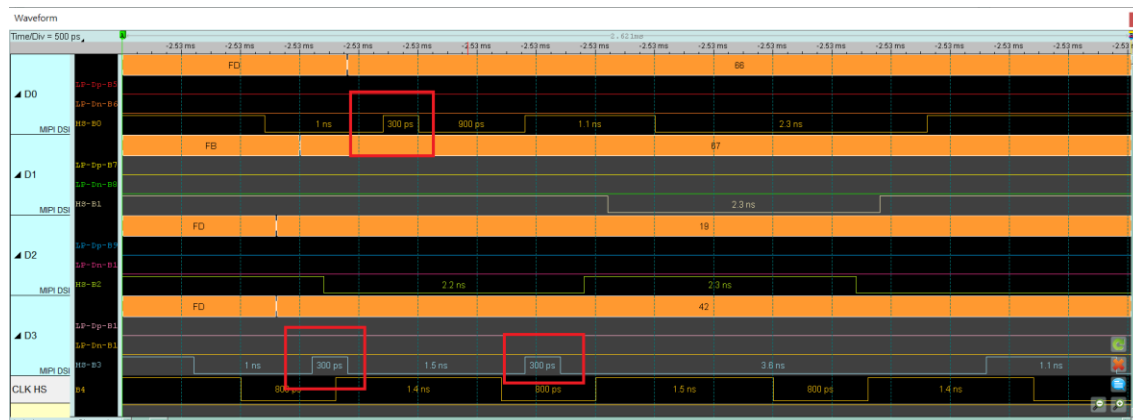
Waveform

Time/Div = 500 ps

-2.53 ms -2.53 ms -2.53 ms -2.53 ms -2.53 ms -2.53 ms -2.53 ms -2.53 ms -2.53 ms -2.53 ms -2.53 ms -2.53 ms -2.53 ms -2.53 ms -2.53 ms -2.53 ms -2.53 ms

2.621ms

◢ D0
MIPI DSI
LP-Dp-B5
LP-Dn-B6
HS-B0
FD
66
1 ns
300 ps
900 ps
1.1 ns
2.3 ns

◢ D1
MIPI DSI
LP-Dp-B7
LP-Dn-B8
HS-B1
FB
67
2.3 ns

◢ D2
MIPI DSI
LP-Dp-B9
LP-Dn-B1
HS-B2
FD
19
2.2 ns
2.3 ns

◢ D3
MIPI DSI
LP-Dp-B1
LP-Dn-B1
HS-B3
FD
42
1 ns
300 ps
1.5 ns
300 ps
3.6 ns
1.1 ns

CLK HS
B4
800 ps
1.4 ns
800 ps
1.5 ns
800 ps
1.4 ns